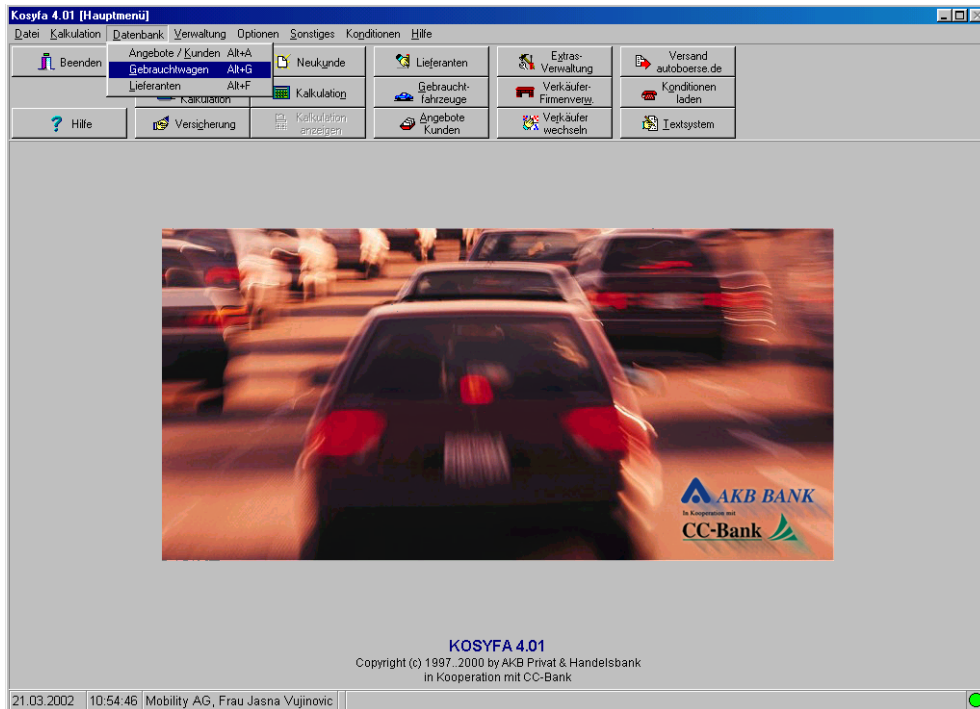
Kosyfa 4.01 [Hauptmenü]

Datei Kalkulation Datenbank Verwaltung Optionen Sonstiges Konditionen Hilfe

Angebote / Kunden Alt+A
Gebrauchtwagen Alt+G
Lieferanten Alt+F

Beenden
Neukunde
Lieferanten
Extras-Verwaltung
Versand autoboerse.de
Kalkulation
Kalkulation
Gebraucht-fahrzeuge
Verkäufer-Firmenverw.
Konditionen laden
Hilfe
Versicherung
Kalkulation anzeigen
Angebote Kunden
Verkäufer wechseln
Textsystem

AKB BANK
In Kooperation mit
CC-Bank

KOSYFA 4.01
Copyright (c) 1997..2000 by AKB Privat & Handelsbank
in Kooperation mit CC-Bank

21.03.2002 | 10:54:46 | Mobility AG, Frau Jasna Vujinovic